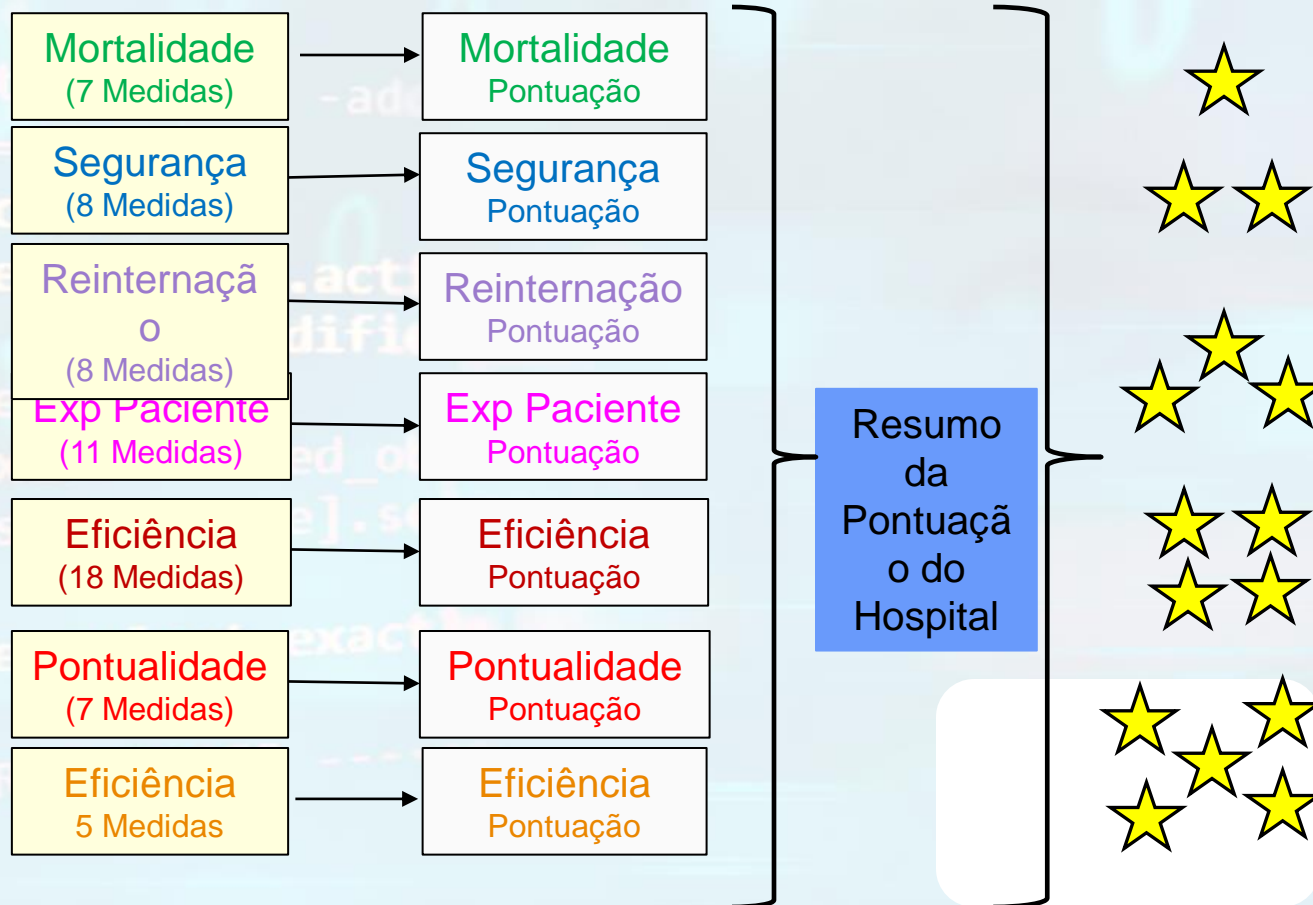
Mortalidade
(7 Medidas)

Mortalidade
Pontuação

Segurança
(8 Medidas)

Segurança
Pontuação

Reinternação
(8 Medidas)

Reinternação
Pontuação

Exp Paciente
(11 Medidas)

Exp Paciente
Pontuação

Eficiência
(18 Medidas)

Eficiência
Pontuação

Pontualidade
(7 Medidas)

Pontualidade
Pontuação

Eficiência
5 Medidas

Eficiência
Pontuação

Resumo da Pontuação do Hospital